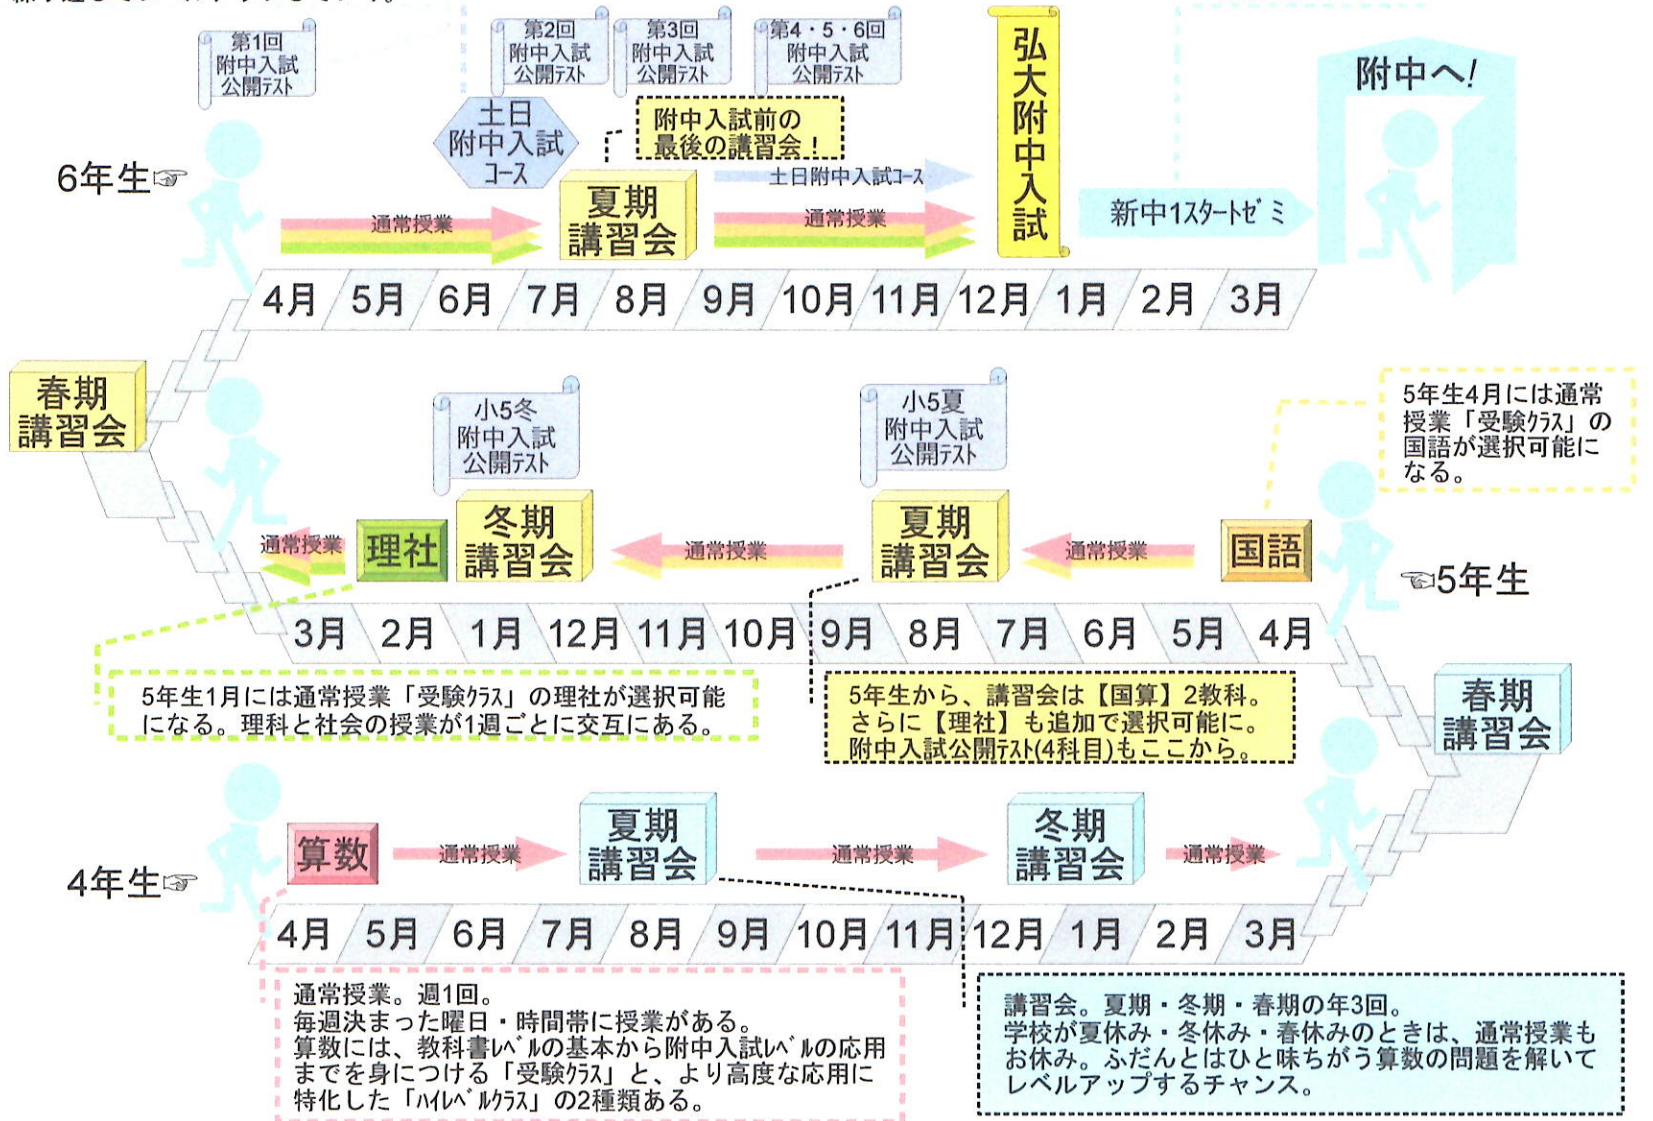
第1回
附中入試
公開テスト

第2回
附中入試
公開テスト

第3回
附中入試
公開テスト

第4・5・6回
附中入試
公開テスト

土日
附中入試
コース

附中入試前の
最後の講習会！

弘大附中入試

附中へ!

6年生☞

通常授業

夏期
講習会

土日附中入試コース

通常授業

新中1スタートゼミ

| 4月 | 5月 | 6月 | 7月 | 8月 | 9月 | 10月 | 11月 | 12月 | 1月 | 2月 | 3月 |
|---|---|---|---|---|---|---|---|---|---|---|---|

春期
講習会

小5冬
附中入試
公開テスト

小5夏
附中入試
公開テスト

5年生4月には通常授業「受験クラス」の国語が選択可能になる。

通常授業

理社

冬期
講習会

通常授業

夏期
講習会

通常授業

国語

☜5年生

| 3月 | 2月 | 1月 | 12月 | 11月 | 10月 | 9月 | 8月 | 7月 | 6月 | 5月 | 4月 |
|---|---|---|---|---|---|---|---|---|---|---|---|

5年生1月には通常授業「受験クラス」の理社が選択可能になる。理科と社会の授業が1週ごとに交互にある。

5年生から、講習会は【国算】2教科。
さらに【理社】も追加で選択可能に。
附中入試公開テスト(4科目)もここから。

春期
講習会

算数

通常授業

夏期
講習会

通常授業

冬期
講習会

通常授業

4年生☞

| 4月 | 5月 | 6月 | 7月 | 8月 | 9月 | 10月 | 11月 | 12月 | 1月 | 2月 | 3月 |
|---|---|---|---|---|---|---|---|---|---|---|---|

通常授業。週1回。
毎週決まった曜日・時間帯に授業がある。
算数には、教科書レベルの基本から附中入試レベルの応用までを身につける「受験クラス」と、より高度な応用に特化した「ハイレベルクラス」の2種類ある。

講習会。夏期・冬期・春期の年3回。
学校が夏休み・冬休み・春休みのときは、通常授業もお休み。ふだんとはひと味ちがう算数の問題を解いてレベルアップするチャンス。